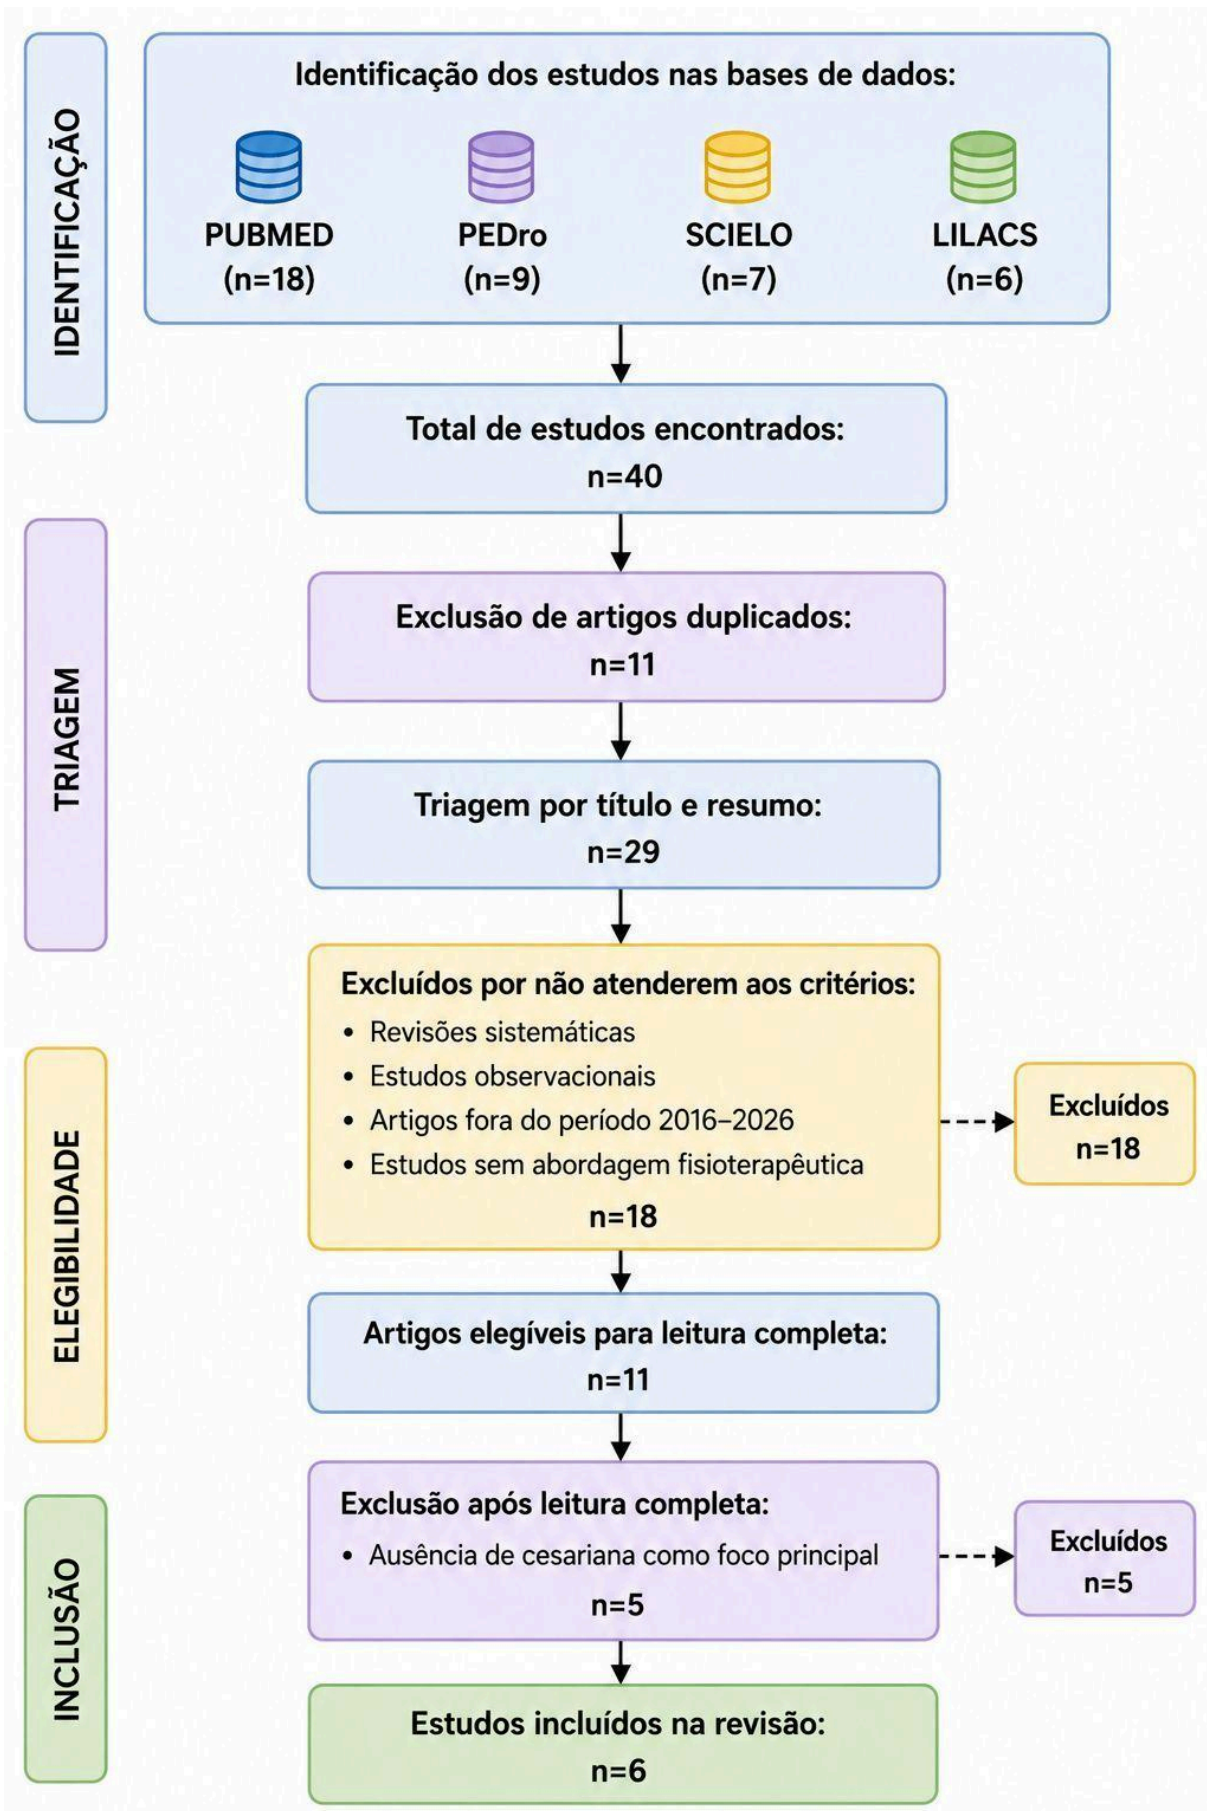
IDENTIFICAÇÃO

Identificação dos estudos nas bases de dados:

PUBMED (n=18)

PEDro (n=9)

SCIELO (n=7)

LILACS (n=6)

Total de estudos encontrados: n=40

TRIAGEM

Exclusão de artigos duplicados: n=11

Triagem por título e resumo: n=29

ELEGIBILIDADE

Excluídos por não atenderem aos critérios:
- Revisões sistemáticas
- Estudos observacionais
- Artigos fora do período 2016–2026
- Estudos sem abordagem fisioterapêutica

n=18

Excluídos n=18

Artigos elegíveis para leitura completa: n=11

INCLUSÃO

Exclusão após leitura completa:
- Ausência de cesariana como foco principal

n=5

Excluídos n=5

Estudos incluídos na revisão: n=6